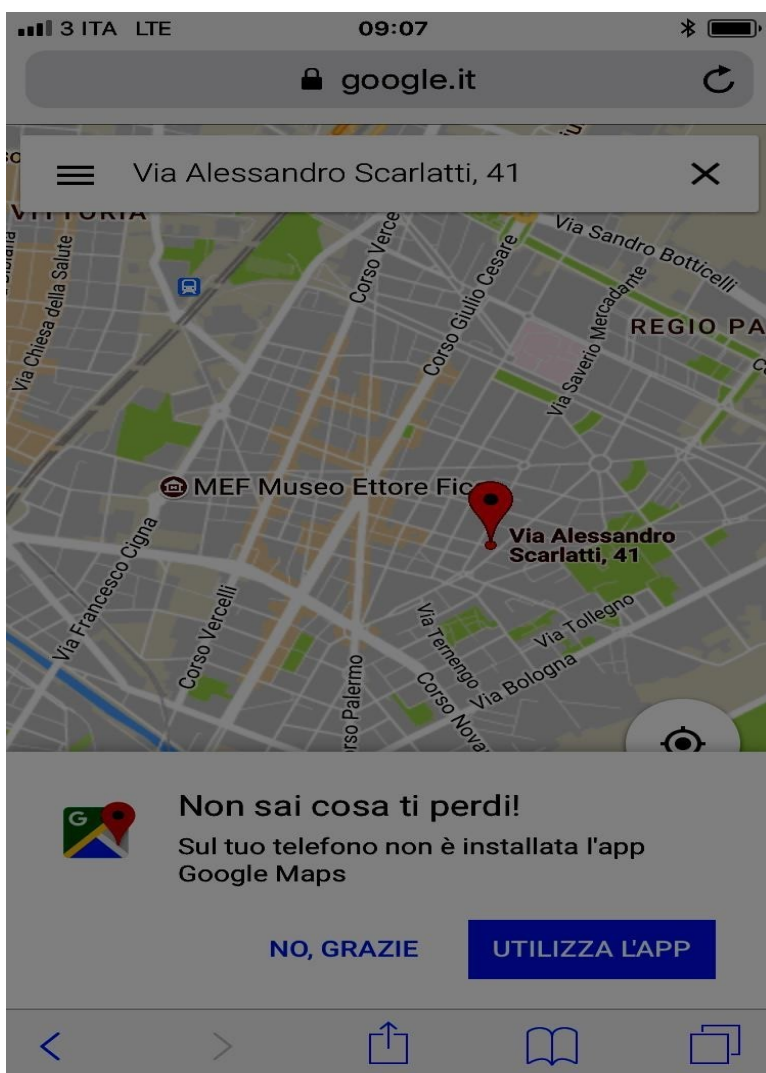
3 ITA LTE 09:07

google.it

Via Alessandro Scarlatti, 41

VITTORIA

Via Sandro Botticelli

Corso Verce

Corso Giulio Cesare

Via Saverio Mercadante

REGIO PA

Via Chiesa della Salute

MEF Museo Ettore Fic

Via Alessandro Scarlatti, 41

Via Francesco Cigna

Corso Vercelli

Via Tollegno

Via Ternengo

Via Bologna

Corso Nova

rso Palermo

Non sai cosa ti perdi!

Sul tuo telefono non è installata l'app Google Maps

NO, GRAZIE

UTILIZZA L'APP